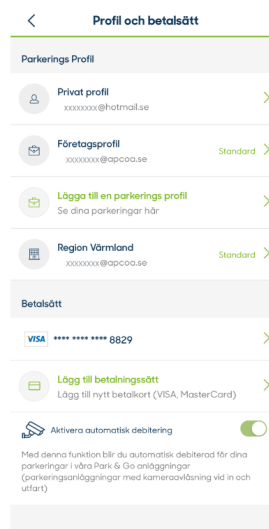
Profil och betalsätt

Parkerings Profil

Privat profil
xxxxxxxx@hotmail.se

Företagsprofil
xxxxxxxx@apcoa.se
Standard

Lägga till en parkerings profil
Se dina parkeringar här

Region Värmland
xxxxxxxx@apcoa.se
Standard

Betalsätt

VISA **** **** **** 8829

Lägg till betalningssätt
Lägg till nytt betalkort (VISA, MasterCard)

Aktivera automatisk debitering

Med denna funktion blir du automatisk debiterad för dina parkeringar i våra Park & Go anläggningar (parkeringsanläggningar med kameraavläsning vid in och utfart)